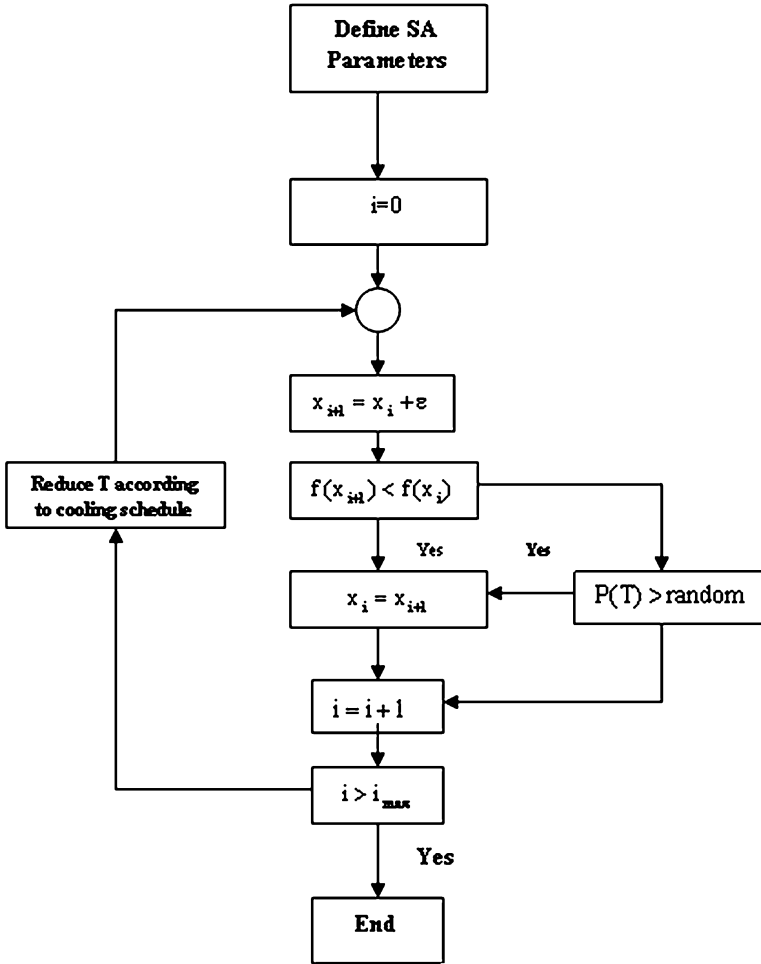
Define SA Parameters

i=0

$x_{i+1} = x_i + \varepsilon$

Reduce T according to cooling schedule

$f(x_{i+1}) < f(x_i)$

Yes

Yes

$x_i = x_{i+1}$

$P(T) > \text{random}$

$i = i + 1$

$i > i_{max}$

Yes

End